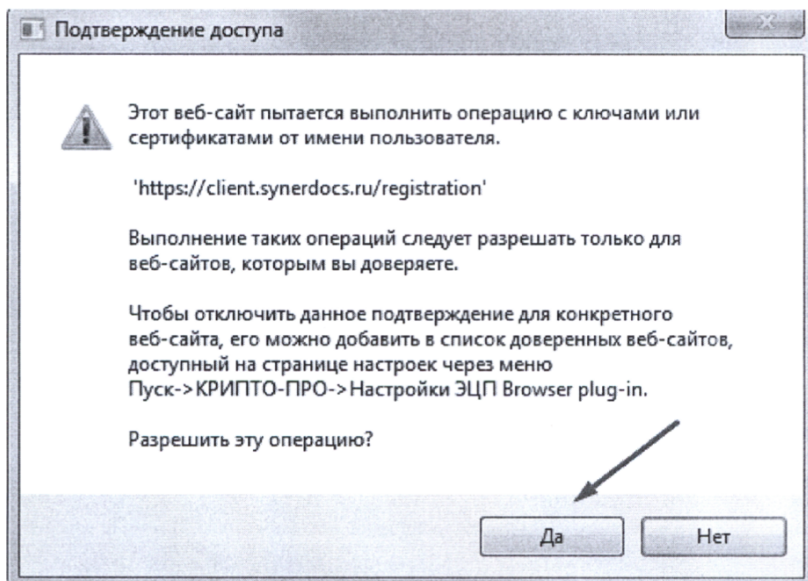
Подтверждение доступа

Этот веб-сайт пытается выполнить операцию с ключами или сертификатами от имени пользователя.

'https://client.synerdocs.ru/registration'

Выполнение таких операций следует разрешать только для веб-сайтов, которым вы доверяете.

Чтобы отключить данное подтверждение для конкретного веб-сайта, его можно добавить в список доверенных веб-сайтов, доступный на странице настроек через меню Пуск->КРИПТО-ПРО->Настройки ЭЦП Browser plug-in.

Разрешить эту операцию?

Да

Нет